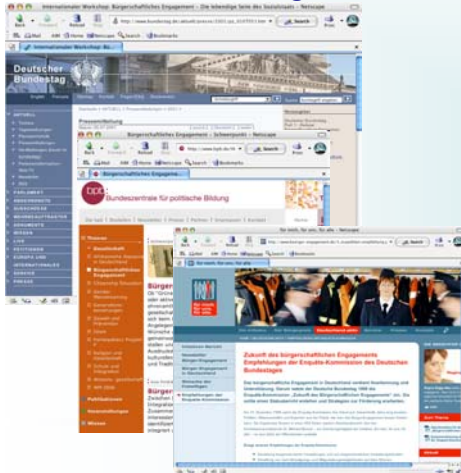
Internationaler Workshop: Bürgerschaftliches Engagement - Die lebendige Seite des Sozialstaats - Netscape

Back Forward Reload Stop

Search Print

Mail Home Netscape Search Bookmarks

Internationaler Workshop: Bü...

Deutscher Bundestag

English Français

AKTUELL
PARLAMENT
ABGEORDNETE
AUSSCHÜSSE
WEHRBEAUFTRAGTER
DOKUMENTE
WISSEN
LIVE
PETITIONEN
EUROPA UND INTERNATIONALES
SERVICE
PRESSE

Pressemitteilung

Bürgerschaftliches Engagement - Schwerpunkt - Netscape

Back Forward Reload Stop

Search Print

Mail Home Netscape Search Bookmarks

Bürgerschaftliches Engage...

bpb

Bundeszentrale für politische Bildung

Themen
Gesellschaft
Bürgerschaftliches Engagement

Bürger

Publikationen
Veranstaltungen
Wissen

Für Sie, für uns, für alle - Netscape

Back Forward Reload Stop

Search Print

Mail Home Netscape Search Bookmarks

Für Sie, für uns, für alle - Netscape

Zukunft des bürgerschaftlichen Engagements Empfehlungen der Enquete-Kommission des Deutschen Bundestages

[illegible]